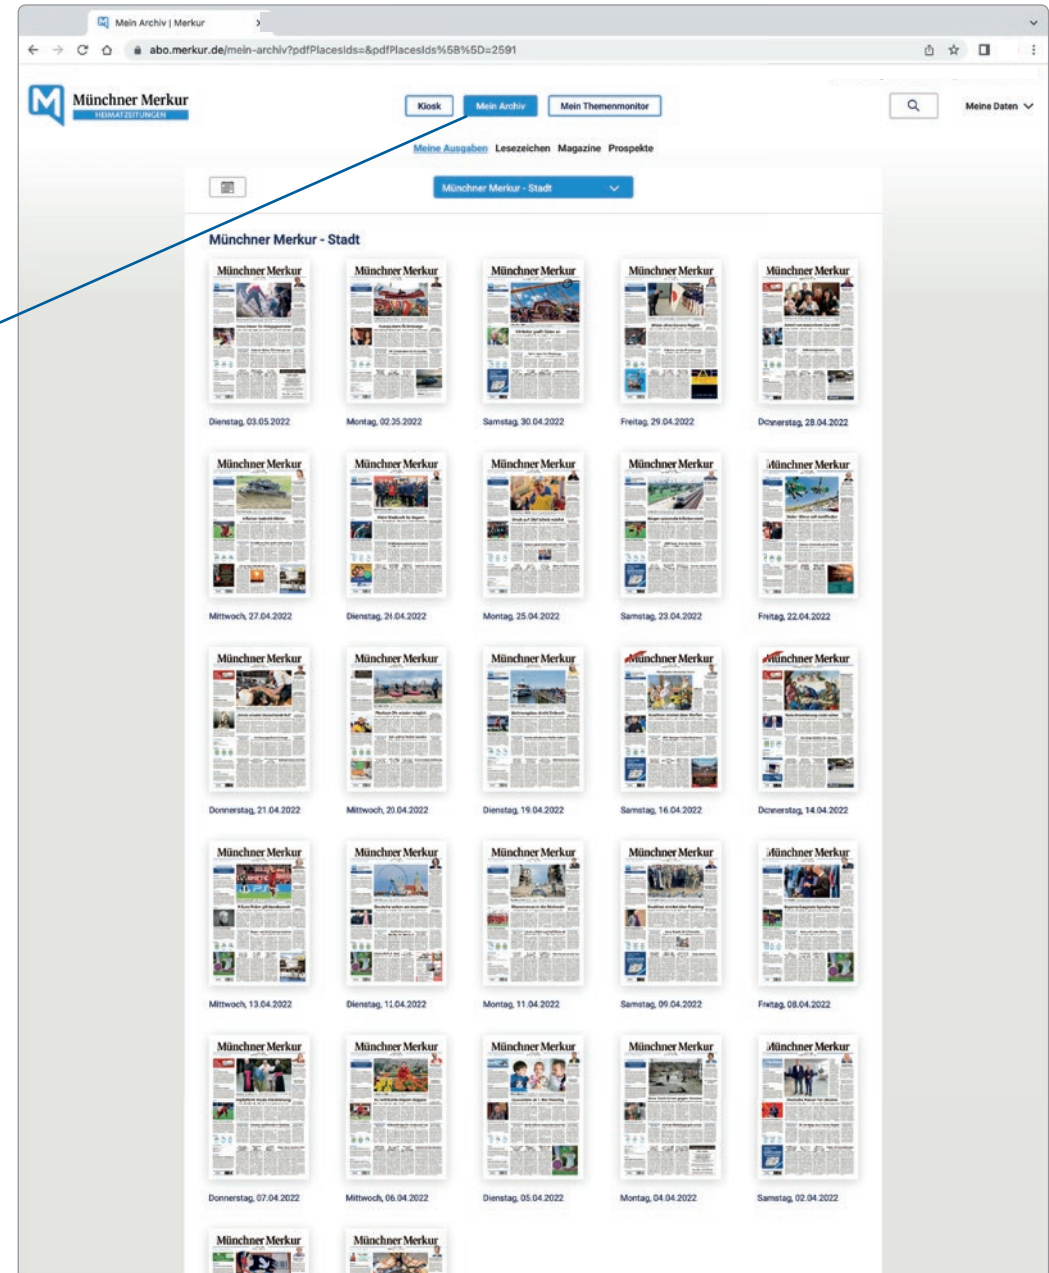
Mein Archiv | Merkur

abo.merkur.de/mein-archiv?pdfPlacesIds=&pdfPlacesIds%5B%5D=2591

Münchner Merkur
HEIMATZEITUNGEN

Kiosk
Mein Archiv
Mein Themenmonitor

Meine Daten

Meine Ausgaben Lesezeichen Magazine Prospekte

Münchner Merkur - Stadt

Münchner Merkur - Stadt

Münchner Merkur
Dienstag, 03.05.2022

Münchner Merkur
Montag, 02.05.2022

Münchner Merkur
Samstag, 30.04.2022

Münchner Merkur
Freitag, 29.04.2022

Münchner Merkur
Donnerstag, 28.04.2022

Münchner Merkur
Mittwoch, 27.04.2022

Münchner Merkur
Dienstag, 26.04.2022

Münchner Merkur
Montag, 25.04.2022

Münchner Merkur
Samstag, 23.04.2022

Münchner Merkur
Freitag, 22.04.2022

Münchner Merkur
Donnerstag, 21.04.2022

Münchner Merkur
Mittwoch, 20.04.2022

Münchner Merkur
Dienstag, 19.04.2022

Münchner Merkur
Samstag, 16.04.2022

Münchner Merkur
Donnerstag, 14.04.2022

Münchner Merkur
Mittwoch, 13.04.2022

Münchner Merkur
Dienstag, 12.04.2022

Münchner Merkur
Montag, 11.04.2022

Münchner Merkur
Samstag, 09.04.2022

Münchner Merkur
Freitag, 08.04.2022

Münchner Merkur
Donnerstag, 07.04.2022

Münchner Merkur
Mittwoch, 06.04.2022

Münchner Merkur
Dienstag, 05.04.2022

Münchner Merkur
Montag, 04.04.2022

Münchner Merkur
Samstag, 02.04.2022

Münchner Merkur

Münchner Merkur